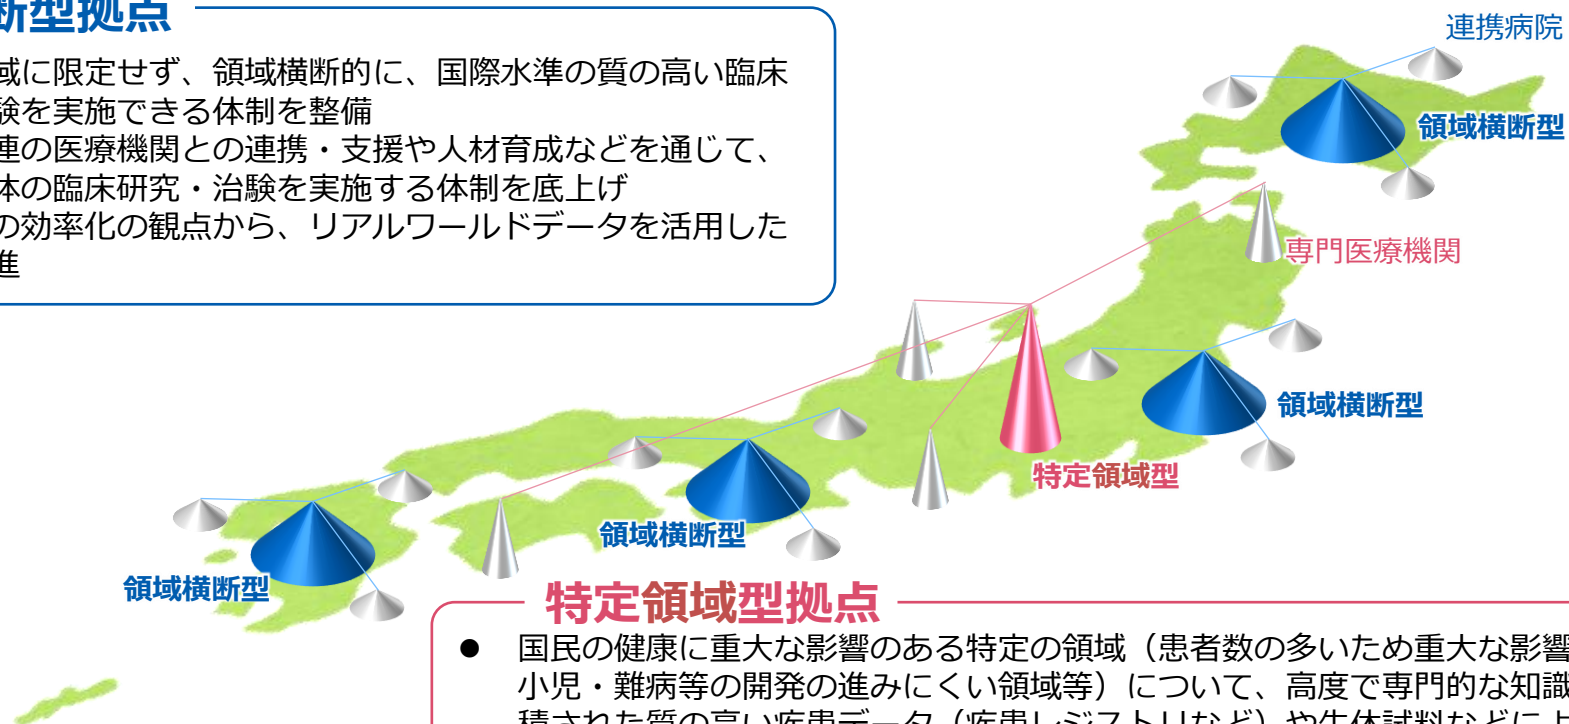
断型拠点

域に限定せず、領域横断的に、国際水準の質の高い臨床験を実施できる体制を整備

連の医療機関との連携・支援や人材育成などを通じて、体の臨床研究・治験を実施する体制を底上げ

の効率化の観点から、リアルワールドデータを活用した進

連携病院

領域横断型

専門医療機関

領域横断型

特定領域型

領域横断型

領域横断型

特定領域型拠点

● 国民の健康に重大な影響のある特定の領域（患者数の多いため重大な影響小児・難病等の開発の進みにくい領域等）について、高度で専門的な知識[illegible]